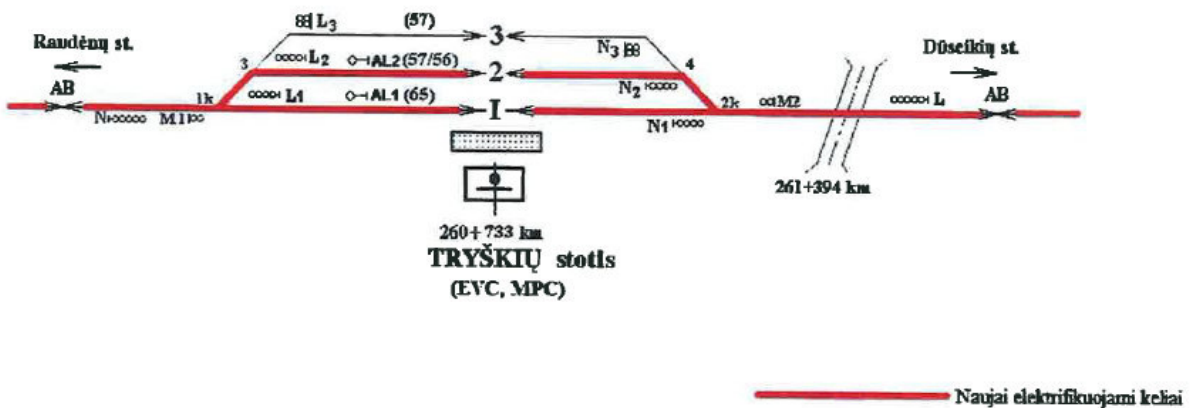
Raudėnų st.

AB

N M1

1k

3

L3 (57)

L2 AL2 (57/56)

L1 AL1 (65)

3

2

I

N3

4

N2

N1

2k

M2

L

Dūseikių st.

AB

261+394 km

260+733 km

TRYŠKIŲ stotis

(EVC, MPC)

Naujai elektrifikuojami keliai